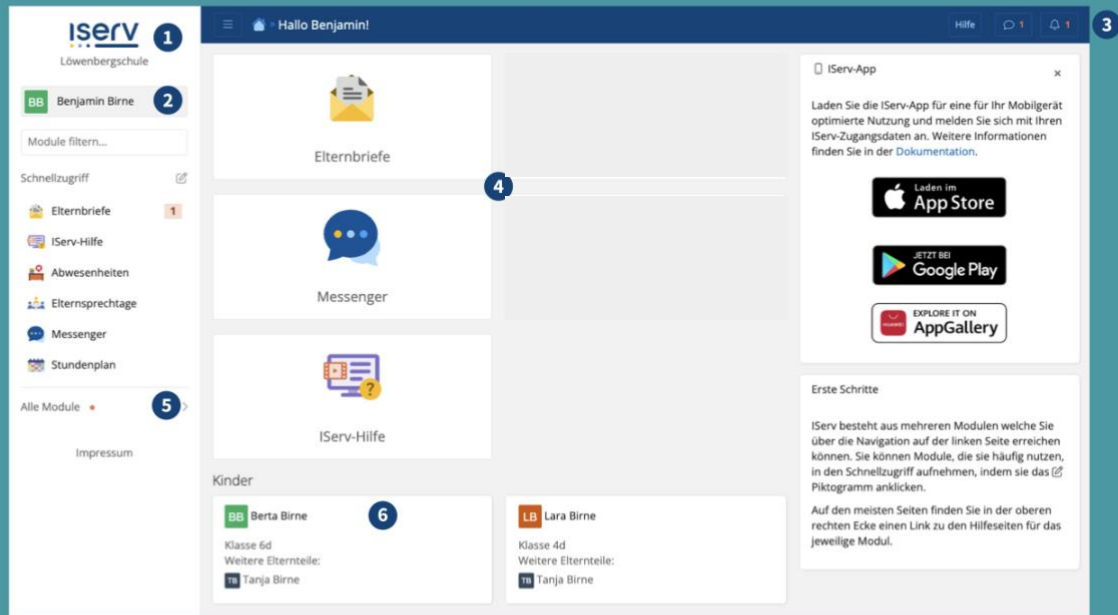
iserv 1
Löwenbergschule

BB Benjamin Birne 2

Module filtern...

Schnellzugriff

Elternbriefe 1
IServ-Hilfe
Abwesenheiten
Elternsprechtage
Messenger
Stundenplan

Alle Module 5

Impressum

Hallo Benjamin!

Hilfe 1 1 3

Elternbriefe

4

Messenger

IServ-Hilfe

Kinder

BB Berta Birne 6
Klasse 6d
Weitere Elternteile:
TB Tanja Birne

LB Lara Birne
Klasse 4d
Weitere Elternteile:
TB Tanja Birne

IServ-App ×

Laden Sie die IServ-App für eine für Ihr Mobilgerät optimierte Nutzung und melden Sie sich mit Ihren IServ-Zugangsdaten an. Weitere Informationen finden Sie in der Dokumentation.

Laden im App Store

JETZT BEI Google Play

EXPLORE IT ON AppGallery

Erste Schritte

IServ besteht aus mehreren Modulen welche Sie über die Navigation auf der linken Seite erreichen können. Sie können Module, die sie häufig nutzen, in den Schnellzugriff aufnehmen, indem sie das Piktogramm anklicken.

Auf den meisten Seiten finden Sie in der oberen rechten Ecke einen Link zu den Hilfeseiten für das jeweilige Modul.